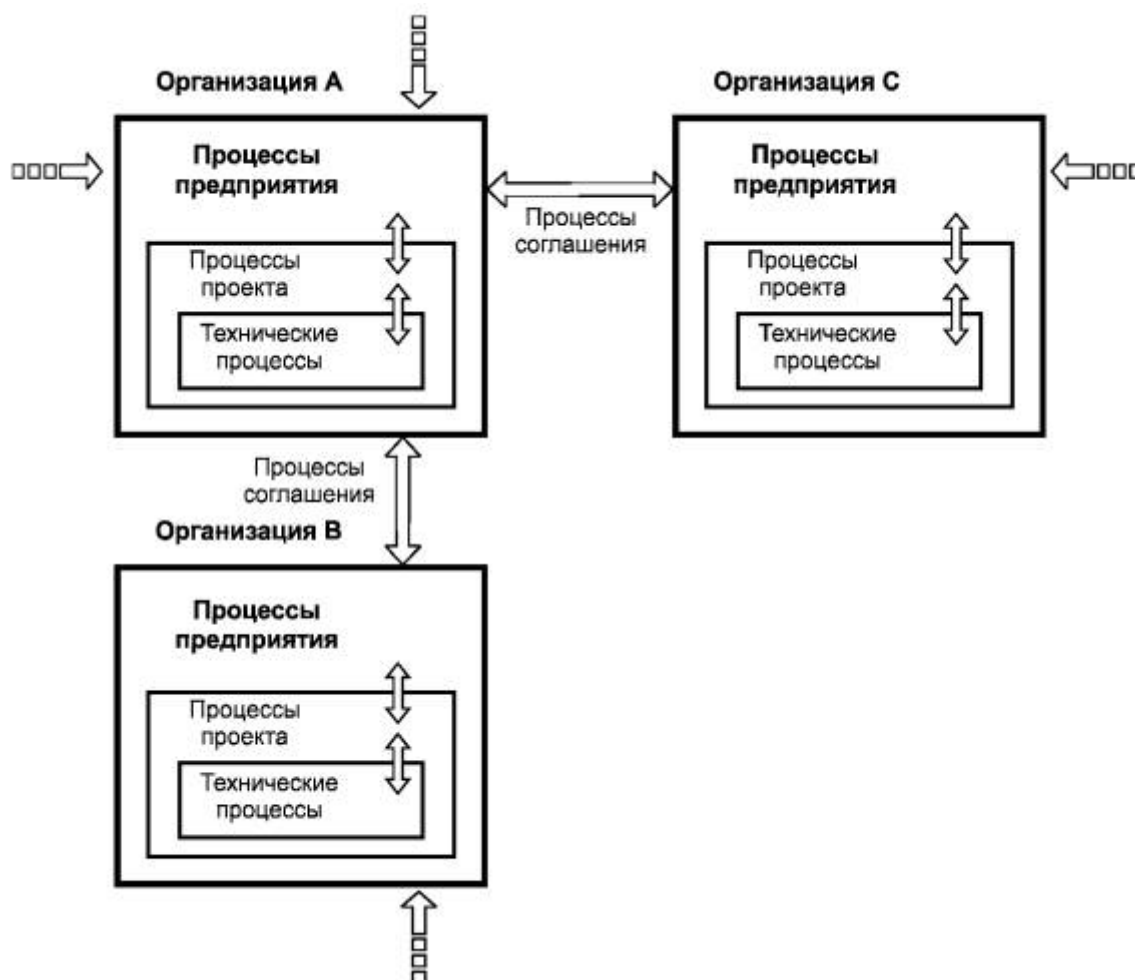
Организация A

Процессы предприятия

Процессы проекта

Технические процессы

Процессы соглашения

Организация C

Процессы предприятия

Процессы проекта

Технические процессы

Процессы соглашения

Организация B

Процессы предприятия

Процессы проекта

Технические процессы